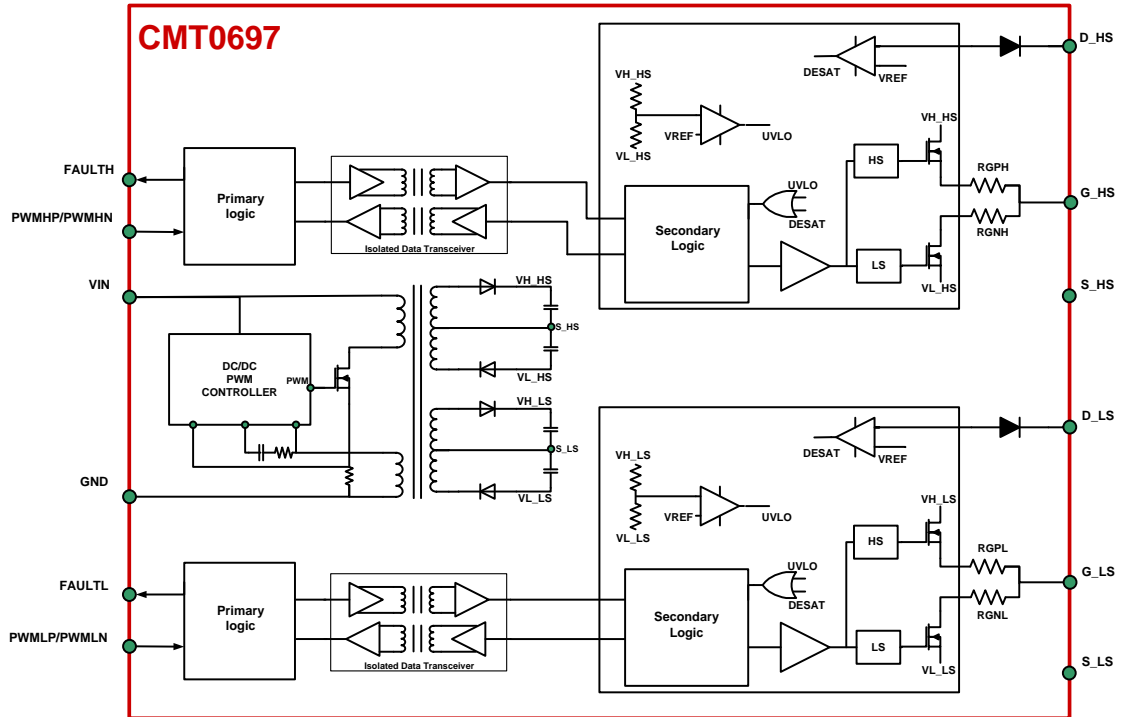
CMT0697

FAULTH
PWMHP/PWMHN
VIN
GND
FAULTL
PWMLP/PWMLN

Primary logic
Isolated Data Transceiver
DC/DC PWM CONTROLLER
PWM
VH_HS
S_HS
VL_HS
VH_LS
S_LS
VL_LS
Primary logic
Isolated Data Transceiver

DESAT
VREF
VH_HS
VL_HS
VREF
UVLO
VH_HS
HS
UVLO
DESAT
Secondary Logic
RGPH
RGNH
LS
VL_HS

D_HS
G_HS
S_HS

DESAT
VREF
VH_LS
VL_LS
VREF
UVLO
VH_LS
HS
UVLO
DESAT
Secondary Logic
RGPL
RGNL
LS
VL_LS

D_LS
G_LS
S_LS